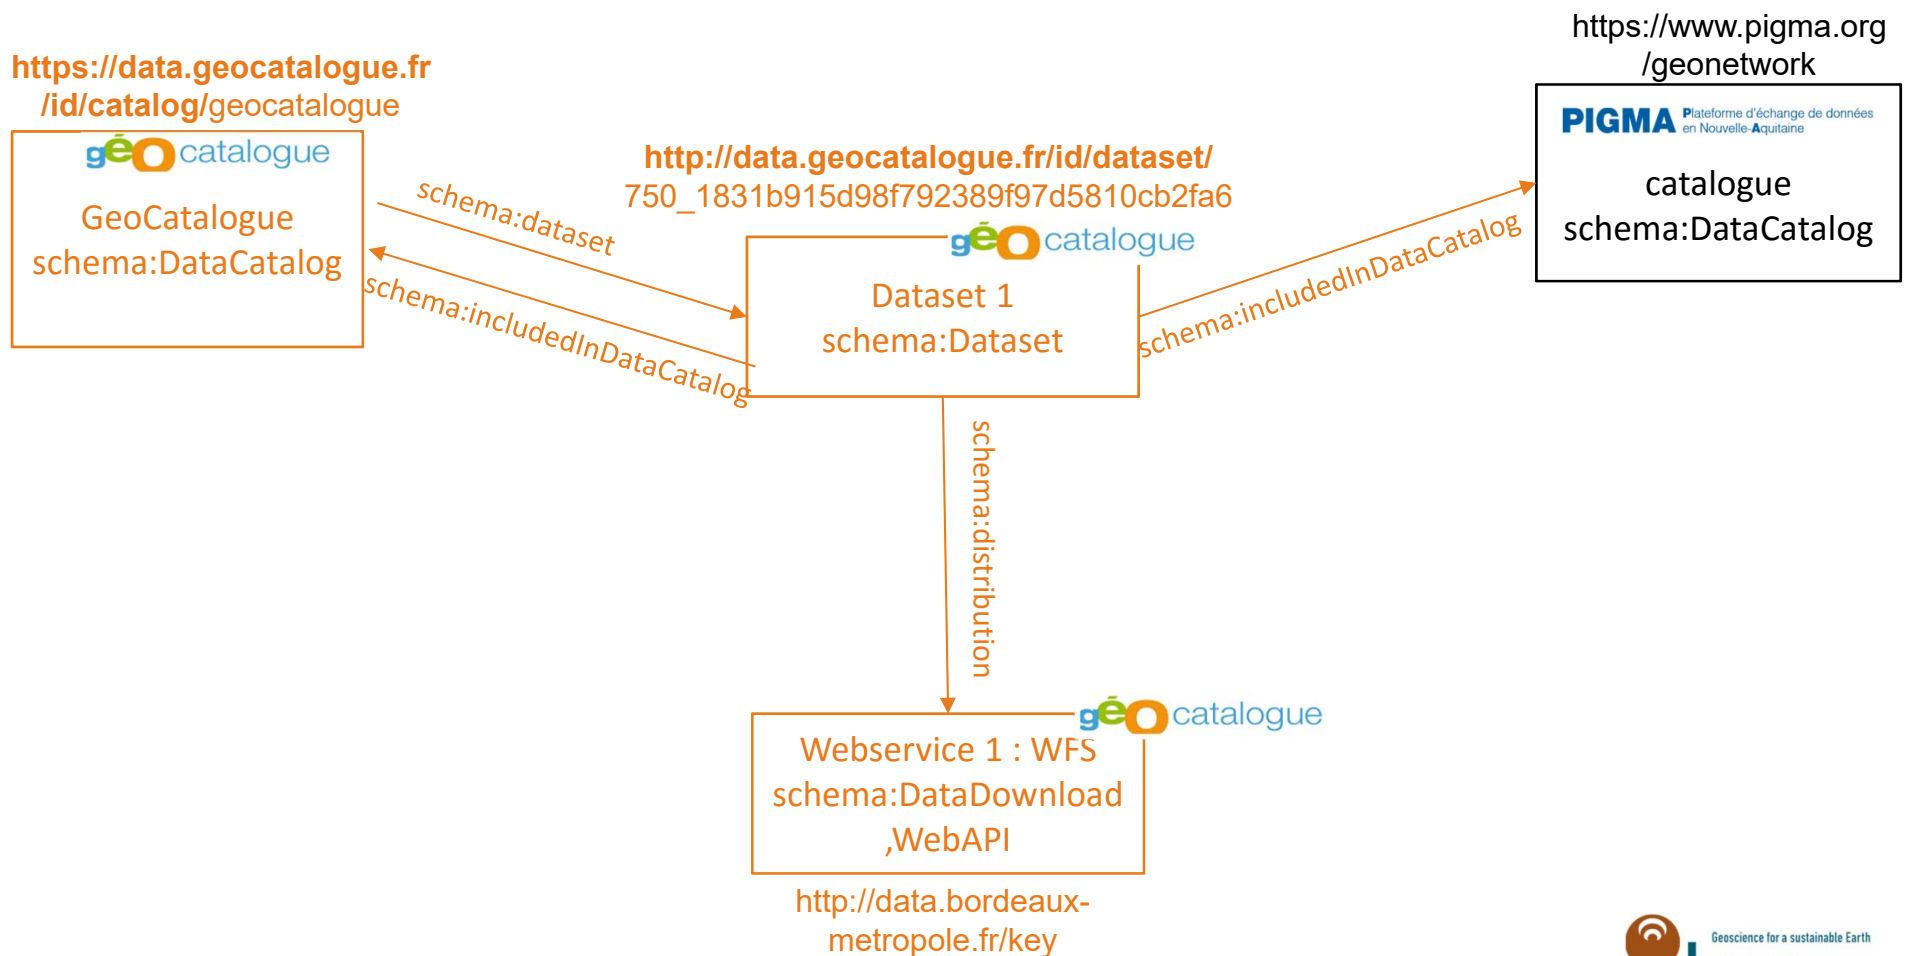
https://data.geocatalogue.fr
/id/catalog/geocatalogue

géo catalogue
GeoCatalogue
schema:DataCatalog

schema:dataset

schema:includedInDataCatalog

http://data.geocatalogue.fr/id/dataset/
750_1831b915d98f792389f97d5810cb2fa6

géo catalogue
Dataset 1
schema:Dataset

schema:includedInDataCatalog

https://www.pigma.org
/geonetwork

PIGMA Plateforme d'échange de données en Nouvelle-Aquitaine
catalogue
schema:DataCatalog

schema:distribution

géo catalogue
Webservice 1 : WFS
schema:DataDownload
,WebAPI

http://data.bordeaux-metropole.fr/key

Geoscience for a sustainable Earth